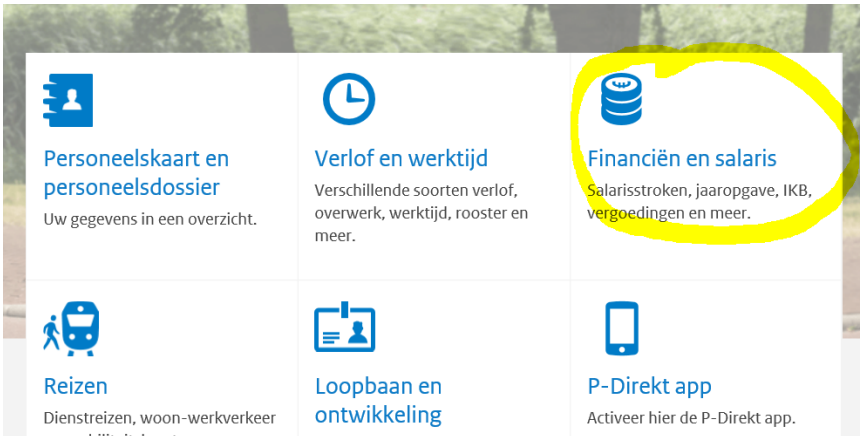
Personeelskaart en personeelsdossier
Uw gegevens in een overzicht.

Verlof en werktijd
Verschillende soorten verlof, overwerk, werktijd, rooster en meer.

Financiën en salaris
Salarisstroken, jaaropgave, IKB, vergoedingen en meer.

Reizen
Dienstreizen, woon-werkverkeer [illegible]

Loopbaan en ontwikkeling

P-Direkt app
Activeer hier de P-Direkt app.